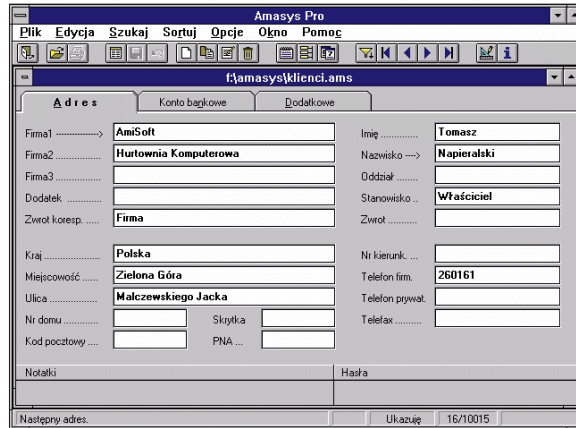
Amasys Pro

Plik Edycja Szukaj Sortuj Opcje Okno Pomoc

f:\amasys\klienci.ams

Adres | Konto bankowe | Dodatkowe

Firma1 ------------> AmiSoft
Firma2 .............. Hurtownia Komputerowa
Firma3 ..............
Dodatek ..............
Zwrot koresp. ..... Firma

Kraj ..................... Polska
Miejscowość ...... Zielona Góra
Ulica .................. Malczewskiego Jacka
Nr domu ............
Skrytka
Kod pocztowy ....
PNA ...

Imię .............. Tomasz
Nazwisko ---> Napieralski
Oddział ..........
Stanowisko .. Właściciel
Zwrot ..........

Nr kierunk. ...
Telefon firm. 260161
Telefon prywat.
Telefax ..........

Notatki
Hasła

Następny adres.
Ukazuję 16/10015